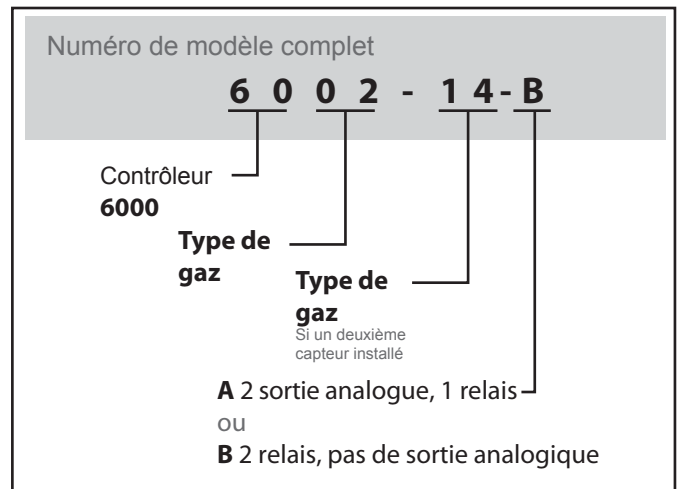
Numéro de modèle complet

6 0 0 2 - 1 4 - B

Contrôleur
**6000**

**Type de gaz**

**Type de gaz**
Si un deuxième capteur installé

**A** 2 sortie analogue, 1 relais
ou
**B** 2 relais, pas de sortie analogique